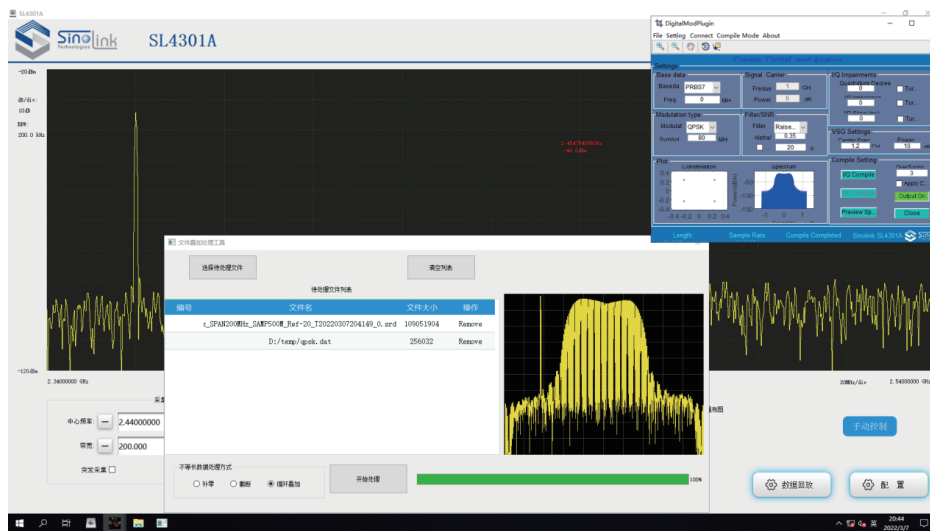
SL4301A

Sinolink Technologies SL4301A

-20 dBm
dB/div: 10dB
RBW: 200.0 kHz

2.4547945000GHz -46.0dBm

-120 dBm
2.34000000 GHz
20MHz/div 2.54000000 GHz

DigitalModPlugin
File Setting Connect Compile Mode About

Settings
Base data
Baseda PRBS7
Freq 0 MHz
Signal Carrier
Freque 1 GHz
Power 0 dBm
I/Q Impairments
Quadrature Degree 0
0
0
Modulation type
Modulat QPSK
Numbol 80 Msps
Filter/SNR
Filter Raise...
Alpha 0.35
20 dB
VSG Settings
Power 10 dBm
1.2
Plot
Constellation
Spectrum
Compile Setting
IQ Compile
OverSamp 3
Applic C
Output On
Preview Sp
Close
Length: Sample Rate: Compile Completed Sinolink SL4301A

文件叠加处理工具
选择待处理文件
清空列表
待处理文件列表
| 编号 | 文件名 | 文件大小 | 操作 |
|---|---|---|---|
| | c_SPAN200MHz_SAMP500M_Ref-20_T20220307204149_0.srd | 109051904 | Remove |
| | D:/temp/qpsk.dat | 256032 | Remove |

不等长数据处理方式
补零 截断 循环叠加
开始处理
100%

中心频率: 2.44000000
带宽: 200.000
突发采集

手动控制
数据回放
配 置

20:44 2022/3/7